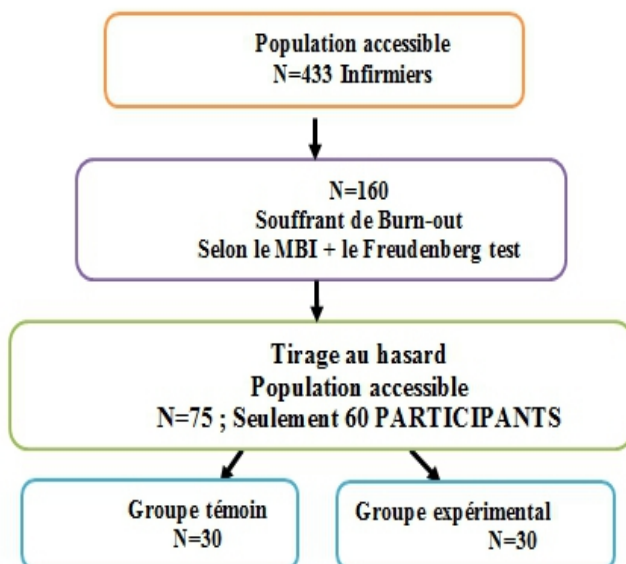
Population accessible
N=433 Infirmiers

N=160
Souffrant de Burn-out
Selon le MBI + le Freudenberg test

Tirage au hasard
Population accessible
N=75 ; Seulement 60 PARTICIPANTS

Groupe témoin
N=30

Groupe expérimental
N=30